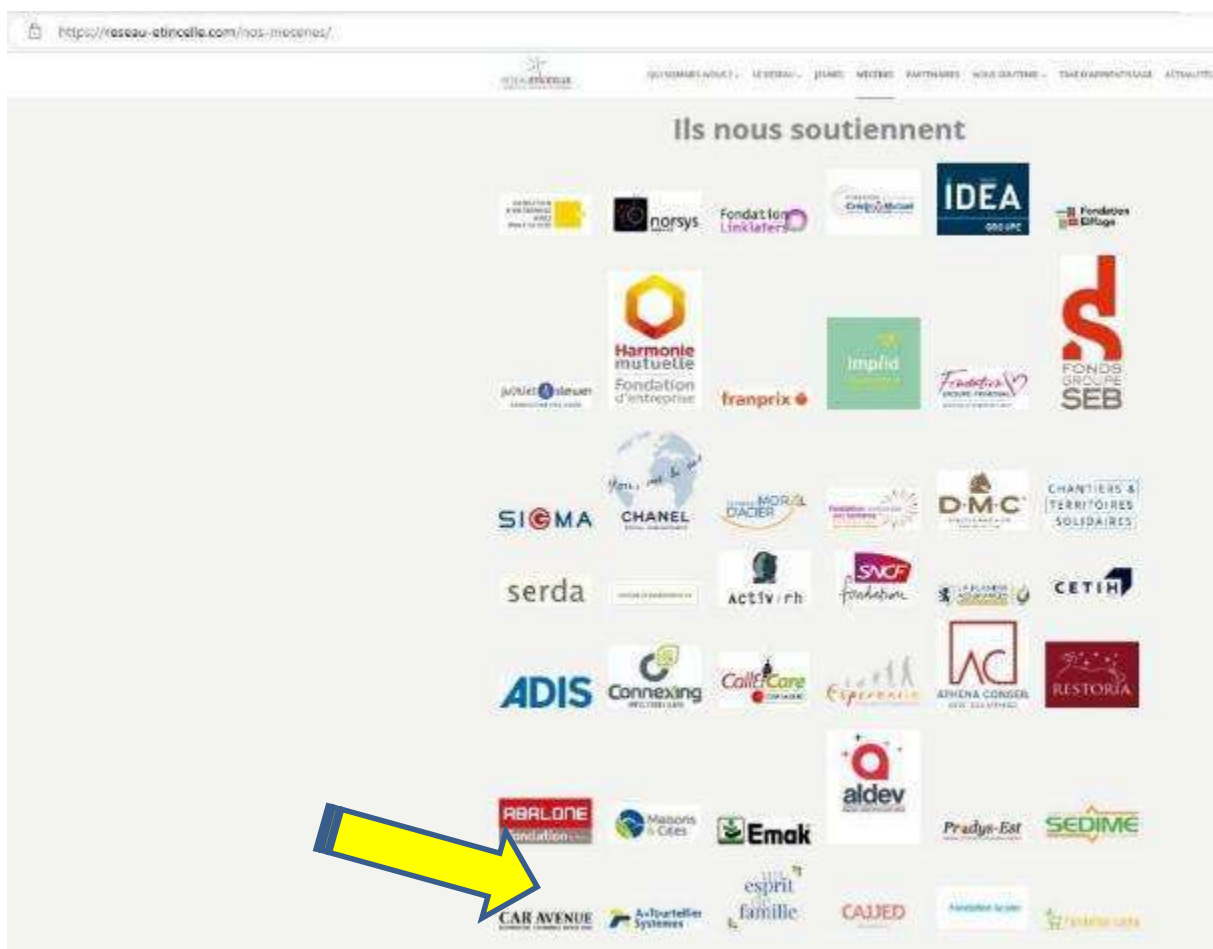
https://reseau-etincelle.com/nos-mecenes/

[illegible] QUI SOMMES-NOUS? LE RÉSEAU JEUNES MÉCÈNES PARTENAIRES NOUS SOUTENIR TAXE D'APPRENTISSAGE ACTUALITÉS

Ils nous soutiennent

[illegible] norsys Fondation Linklaters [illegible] IDEA GROUPE Fondation Eiffage

Harmonie mutuelle Fondation d'entreprise

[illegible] franprix Impliid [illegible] FONDS GROUPE SEB

SIGMA CHANEL MORAL D'ACIER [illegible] D·M·C CHANTIERS & TERRITOIRES SOLIDAIRES

serda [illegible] Activ rh SNCF fondation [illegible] CETIH

ADIS Connexing CallCare Espérance ATHENA CONSEIL RESTORIA

aldev

ABALONE fondation Maisons & Cités Emak Pradys-Est SEDIME

CAR AVENUE A+Tourtellier Systemes esprit famille CAJJED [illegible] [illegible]